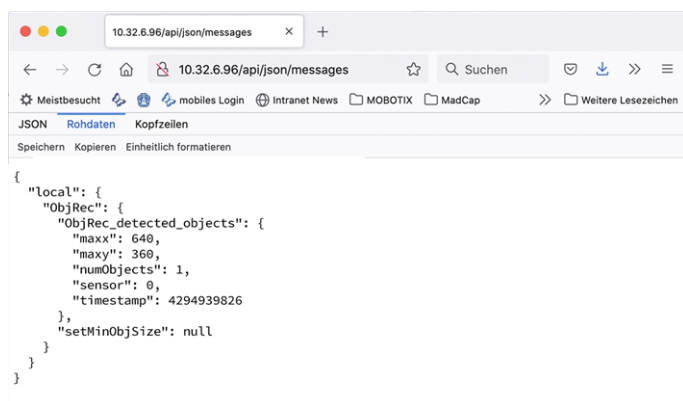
10.32.6.96/api/json/messages ×

10.32.6.96/api/json/messages

Suchen

Meistbesucht mobiles Login Intranet News MOBOTIX MadCap » Weitere Lesezeichen

JSON Rohdaten Kopfzeilen

Speichern Kopieren Einheitlich formatieren

{
  "local": {
    "ObjRec": {
      "ObjRec_detected_objects": {
        "maxx": 640,
        "maxy": 360,
        "numObjects": 1,
        "sensor": 0,
        "timestamp": 4294939826
      },
      "setMinObjSize": null
    }
  }
}